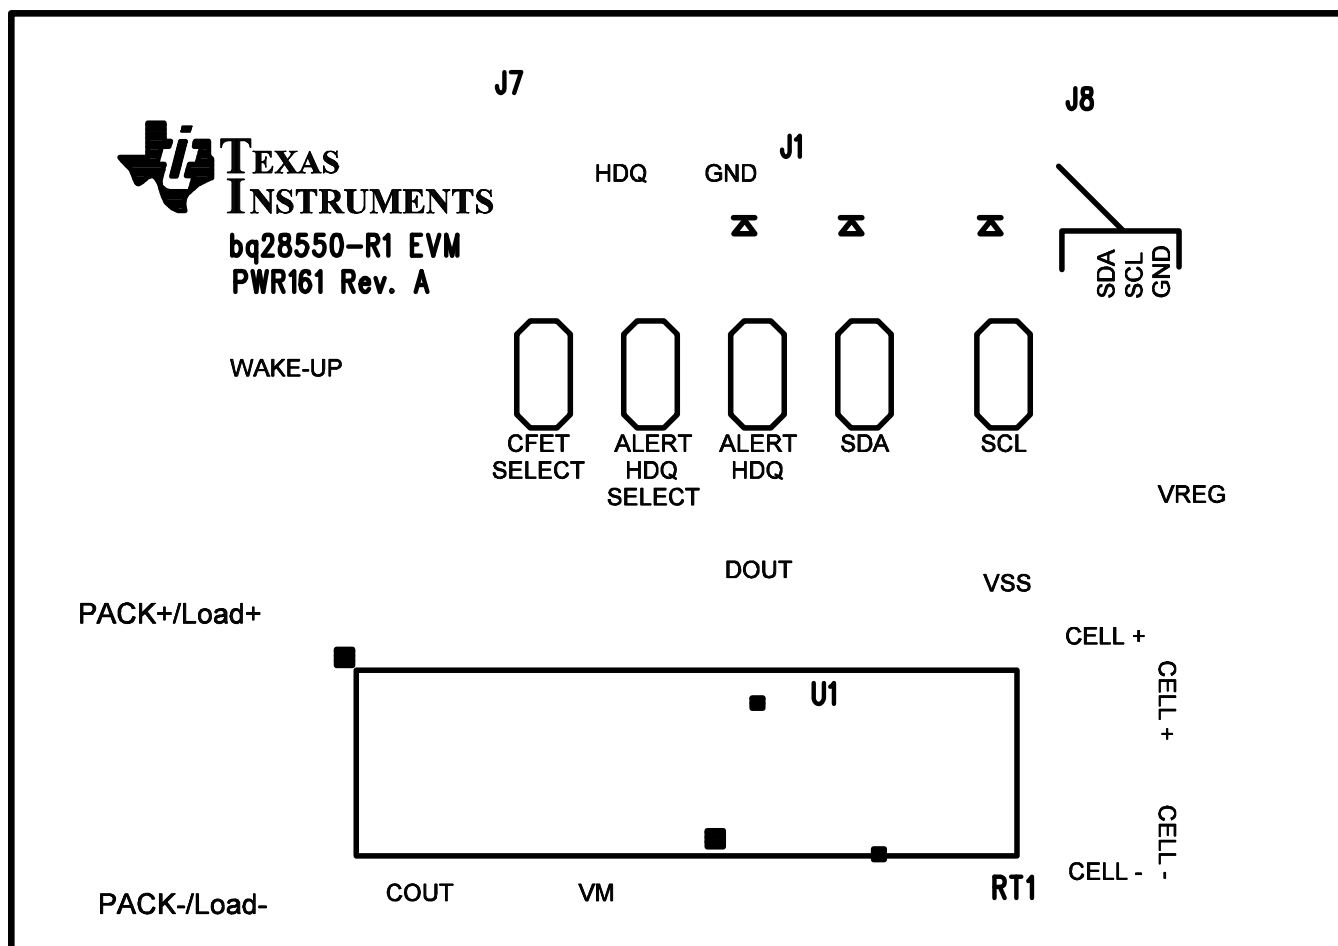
J7

J8

TEXAS INSTRUMENTS

J1

HDQ

GND

bq28550-R1 EVM
PWR161 Rev. A

SDA
SCL
GND

WAKE-UP

CFET SELECT

ALERT HDQ SELECT

ALERT HDQ

SDA

SCL

VREG

DOUT

VSS

PACK+/Load+

CELL +

CELL +

U1

CELL -

CELL -

PACK-/Load-

COUT

VM

RT1